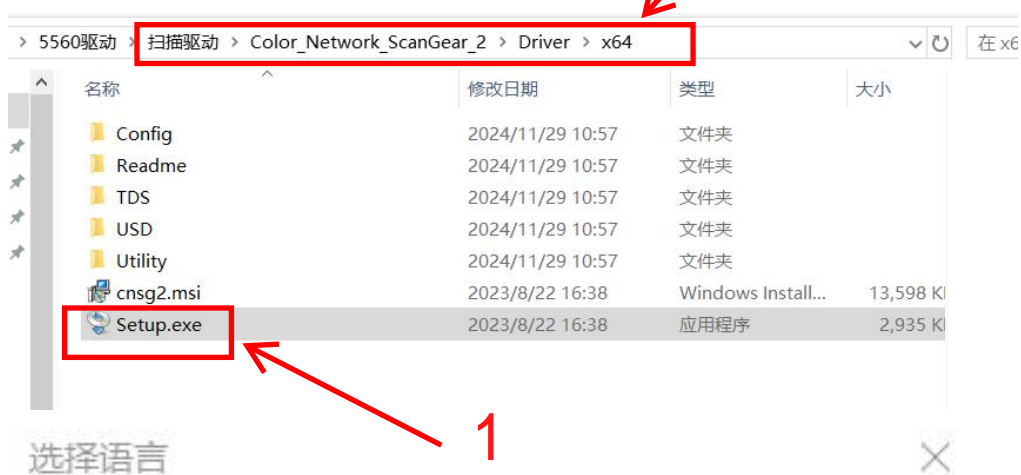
> 5560驱动 > 扫描驱动 > Color_Network_ScanGear_2 > Driver > x64

在 x6

| 名称 | 修改日期 | 类型 | 大小 |
|---|---|---|---|
| Config | 2024/11/29 10:57 | 文件夹 | |
| Readme | 2024/11/29 10:57 | 文件夹 | |
| TDS | 2024/11/29 10:57 | 文件夹 | |
| USD | 2024/11/29 10:57 | 文件夹 | |
| Utility | 2024/11/29 10:57 | 文件夹 | |
| cnsg2.msi | 2023/8/22 16:38 | Windows Install... | 13,598 K |
| Setup.exe | 2023/8/22 16:38 | 应用程序 | 2,935 K |

1

选择语言